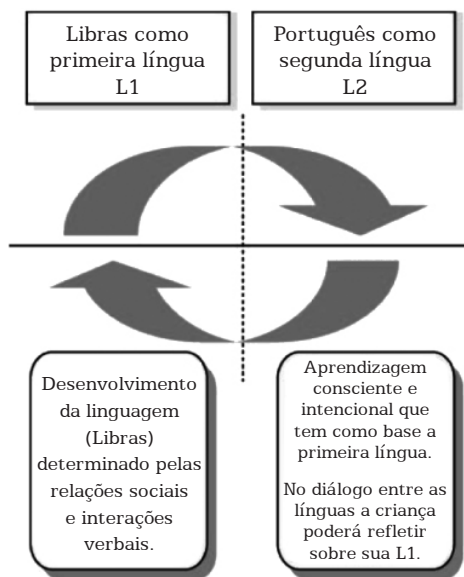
Libras como primeira língua L1

Português como segunda língua L2

Desenvolvimento da linguagem (Libras) determinado pelas relações sociais e interações verbais.

Aprendizagem consciente e intencional que tem como base a primeira língua.

No diálogo entre as línguas a criança poderá refletir sobre sua L1.